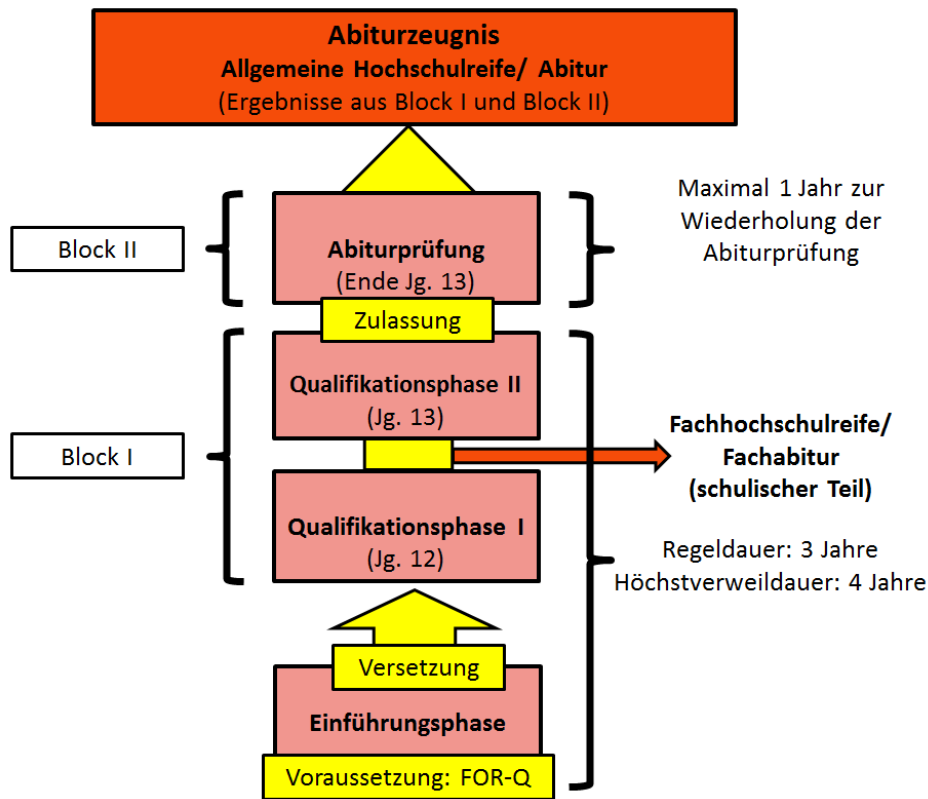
Abiturzeugnis
Allgemeine Hochschulreife/ Abitur
(Ergebnisse aus Block I und Block II)

Block II

Abiturprüfung
(Ende Jg. 13)

Maximal 1 Jahr zur Wiederholung der Abiturprüfung

Zulassung

Block I

Qualifikationsphase II
(Jg. 13)

Fachhochschulreife/ Fachabitur (schulischer Teil)

Qualifikationsphase I
(Jg. 12)

Regeldauer: 3 Jahre
Höchstverweildauer: 4 Jahre

Versetzung

Einführungsphase

Voraussetzung: FOR-Q